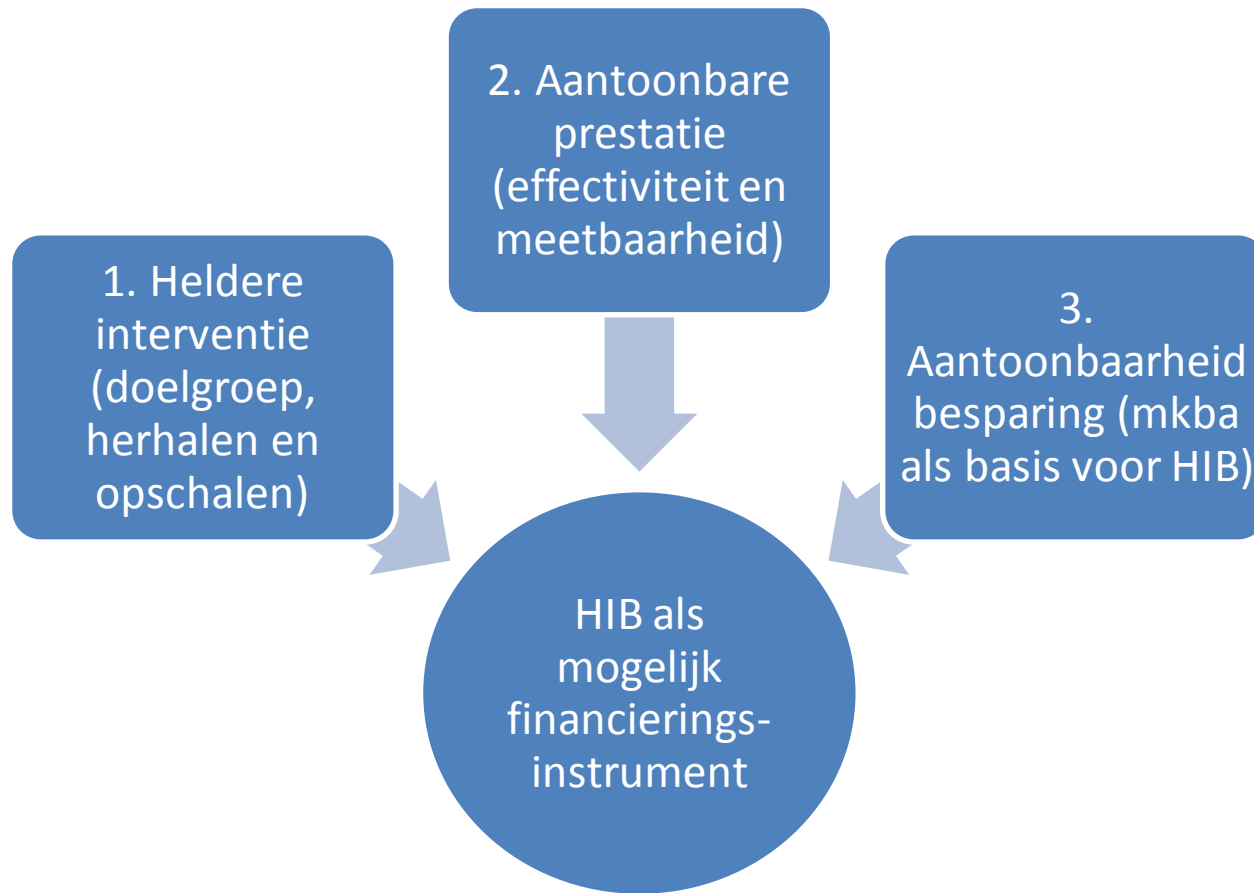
2. Aantoonbare prestatie (effectiviteit en meetbaarheid)

1. Heldere interventie (doelgroep, herhalen en opschalen)

3. Aantoonbaarheid besparing (mkba als basis voor HIB)

HIB als mogelijk financieringsinstrument